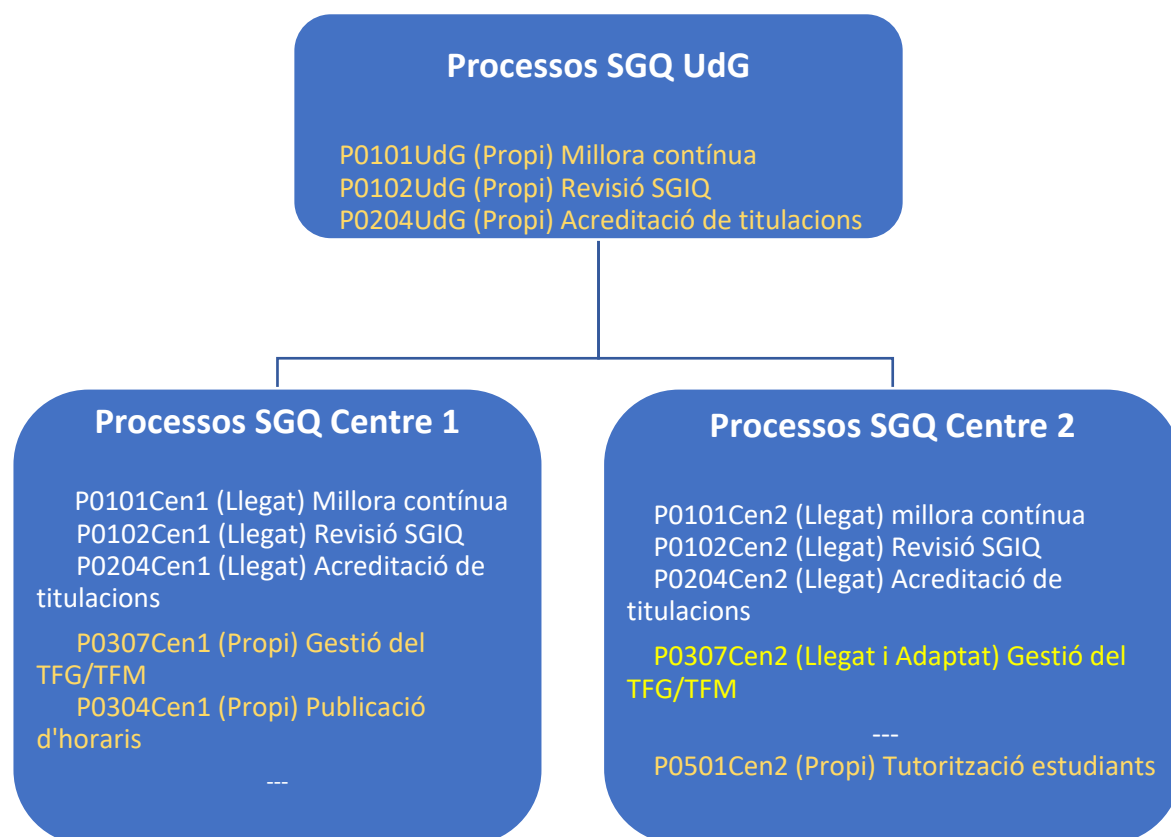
Processos SGQ UdG

P0101UdG (Propi) Millora contínua
P0102UdG (Propi) Revisió SGIQ
P0204UdG (Propi) Acreditació de titulacions

Processos SGQ Centre 1

P0101Cen1 (Llegat) Millora contínua
P0102Cen1 (Llegat) Revisió SGIQ
P0204Cen1 (Llegat) Acreditació de titulacions

P0307Cen1 (Propi) Gestió del TFG/TFM
P0304Cen1 (Propi) Publicació d'horaris

---

Processos SGQ Centre 2

P0101Cen2 (Llegat) millora contínua
P0102Cen2 (Llegat) Revisió SGIQ
P0204Cen2 (Llegat) Acreditació de titulacions

P0307Cen2 (Llegat i Adaptat) Gestió del TFG/TFM

---

P0501Cen2 (Propi) Tutorització estudiants